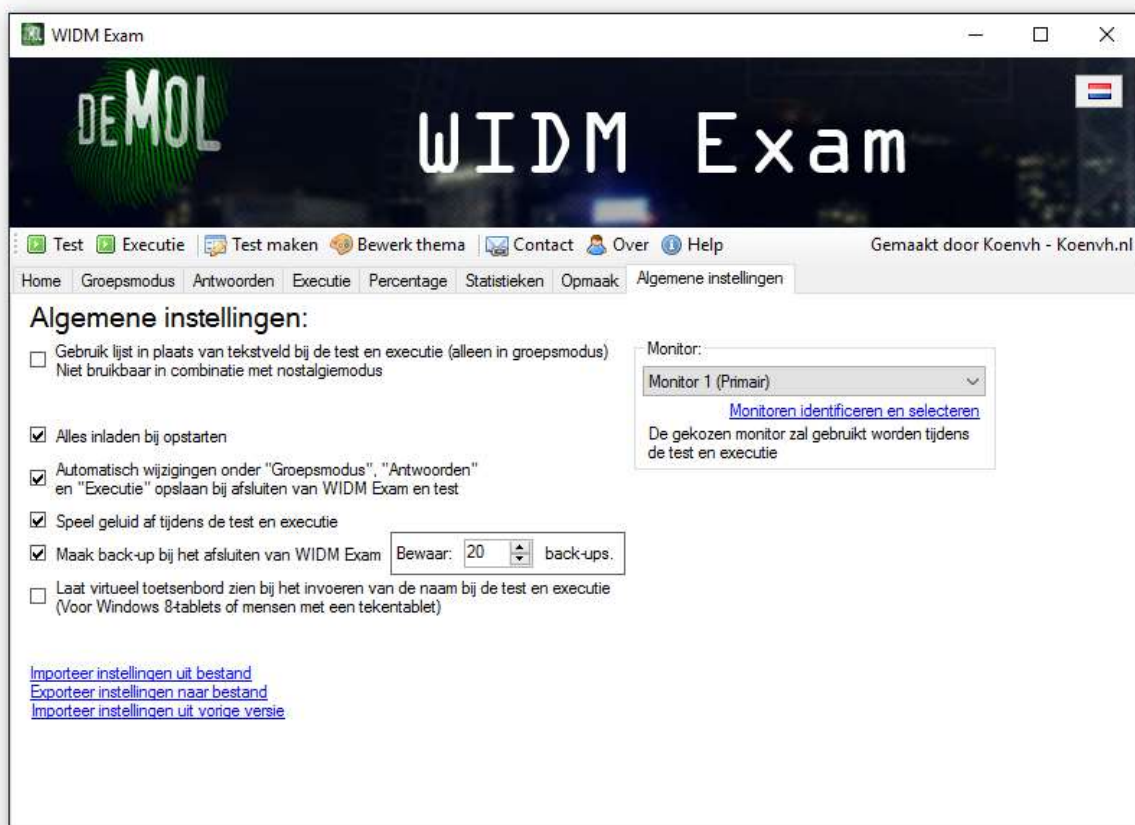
WIDM Exam

DEMOL

WIDM Exam

Test Executie Test maken Bewerk thema Contact Over Help Gemaakt door Koenvh - Koenvh.nl

Home Groepsmodus Antwoorden Executie Percentage Statistieken Opmaak Algemene instellingen

Algemene instellingen:

Gebruik lijst in plaats van tekstveld bij de test en executie (alleen in groepsmodus) Niet bruikbaar in combinatie met nostalgiemodus

Alles inladen bij opstarten

Automatisch wijzigingen onder "Groepsmodus", "Antwoorden" en "Executie" opslaan bij afsluiten van WIDM Exam en test

Speel geluid af tijdens de test en executie

Maak back-up bij het afsluiten van WIDM Exam Bewaar: 20 back-ups.

Laat virtueel toetsenbord zien bij het invoeren van de naam bij de test en executie (Voor Windows 8-tablets of mensen met een tekentablet)

Monitor:

Monitor 1 (Primair)

Monitoren identificeren en selecteren

De gekozen monitor zal gebruikt worden tijdens de test en executie

Importeer instellingen uit bestand
Exporteer instellingen naar bestand
Importeer instellingen uit vorige versie